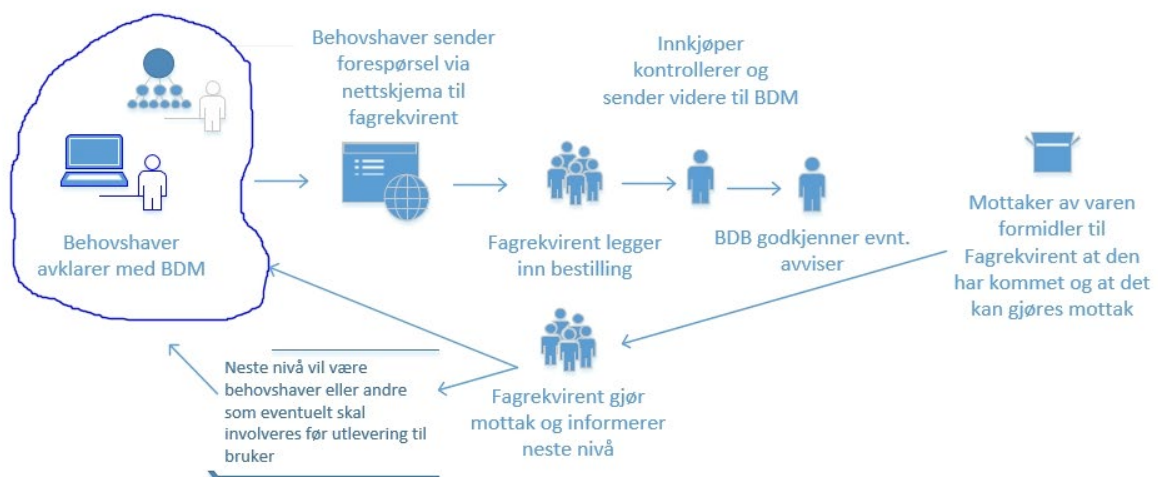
Behovshaver avklarer med BDM

Behovshaver sender forespørsel via nettskjema til fagrekvirent

Innkjøper kontrollerer og sender videre til BDM

Fagrekvirent legger inn bestilling

BDB godkjenner evnt. avviser

Mottaker av varen formidler til Fagrekvirent at den har kommet og at det kan gjøres mottak

Fagrekvirent gjør mottak og informerer neste nivå

Neste nivå vil være behovshaver eller andre som eventuelt skal involveres før utlevering til bruker